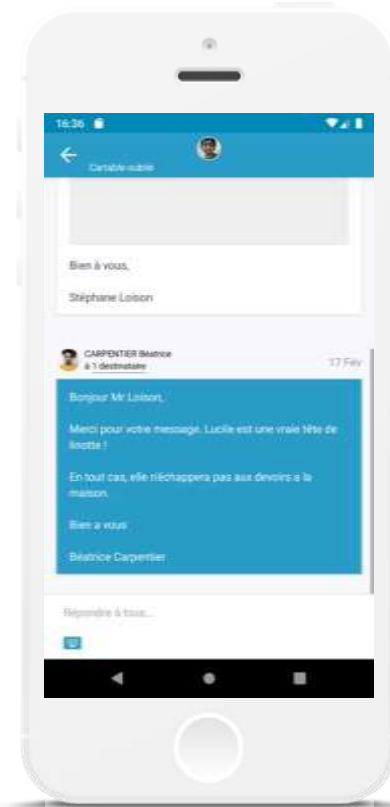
16:36

Cartable oublié

Bien à vous,

Stéphane Loison

CARPENTIER Béatrice
à 1 destinataire

17 Fév

Bonjour Mr Loison,

Merci pour votre message. Lucile est une vraie tête de linotte !

En tout cas, elle n'échappera pas aux devoirs a la maison.

Bien a vous

Béatrice Carpentier

Répondre à tous...